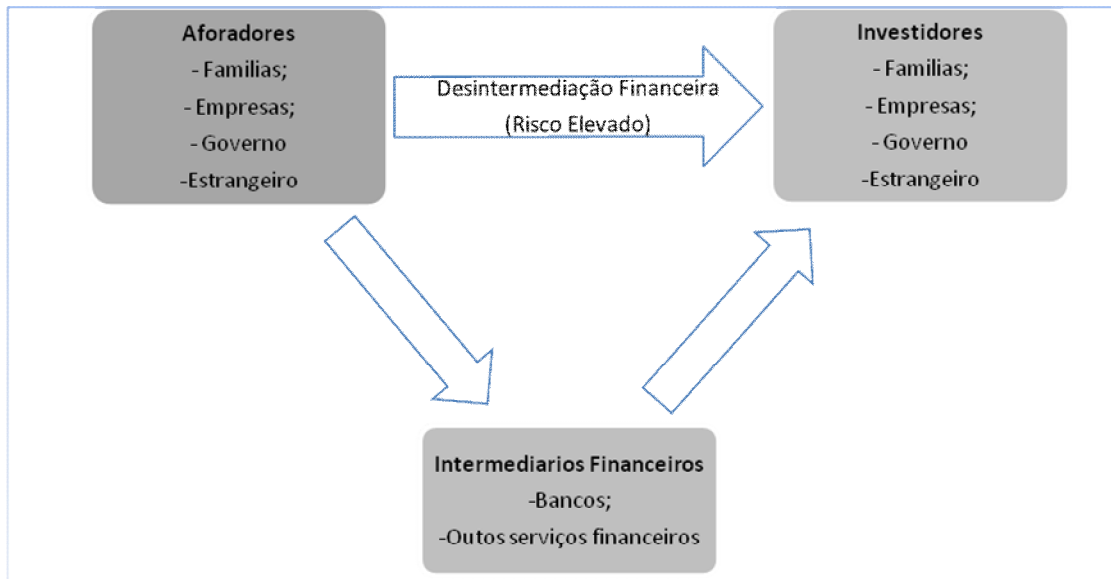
Aforadores
- Familias;
- Empresas;
- Governo
-Estrangeiro

Desintermediação Financeira
(Risco Elevado)

Investidores
- Familias;
- Empresas;
- Governo
-Estrangeiro

Intermediarios Financeiros
-Bancos;
-Outos serviços financeiros